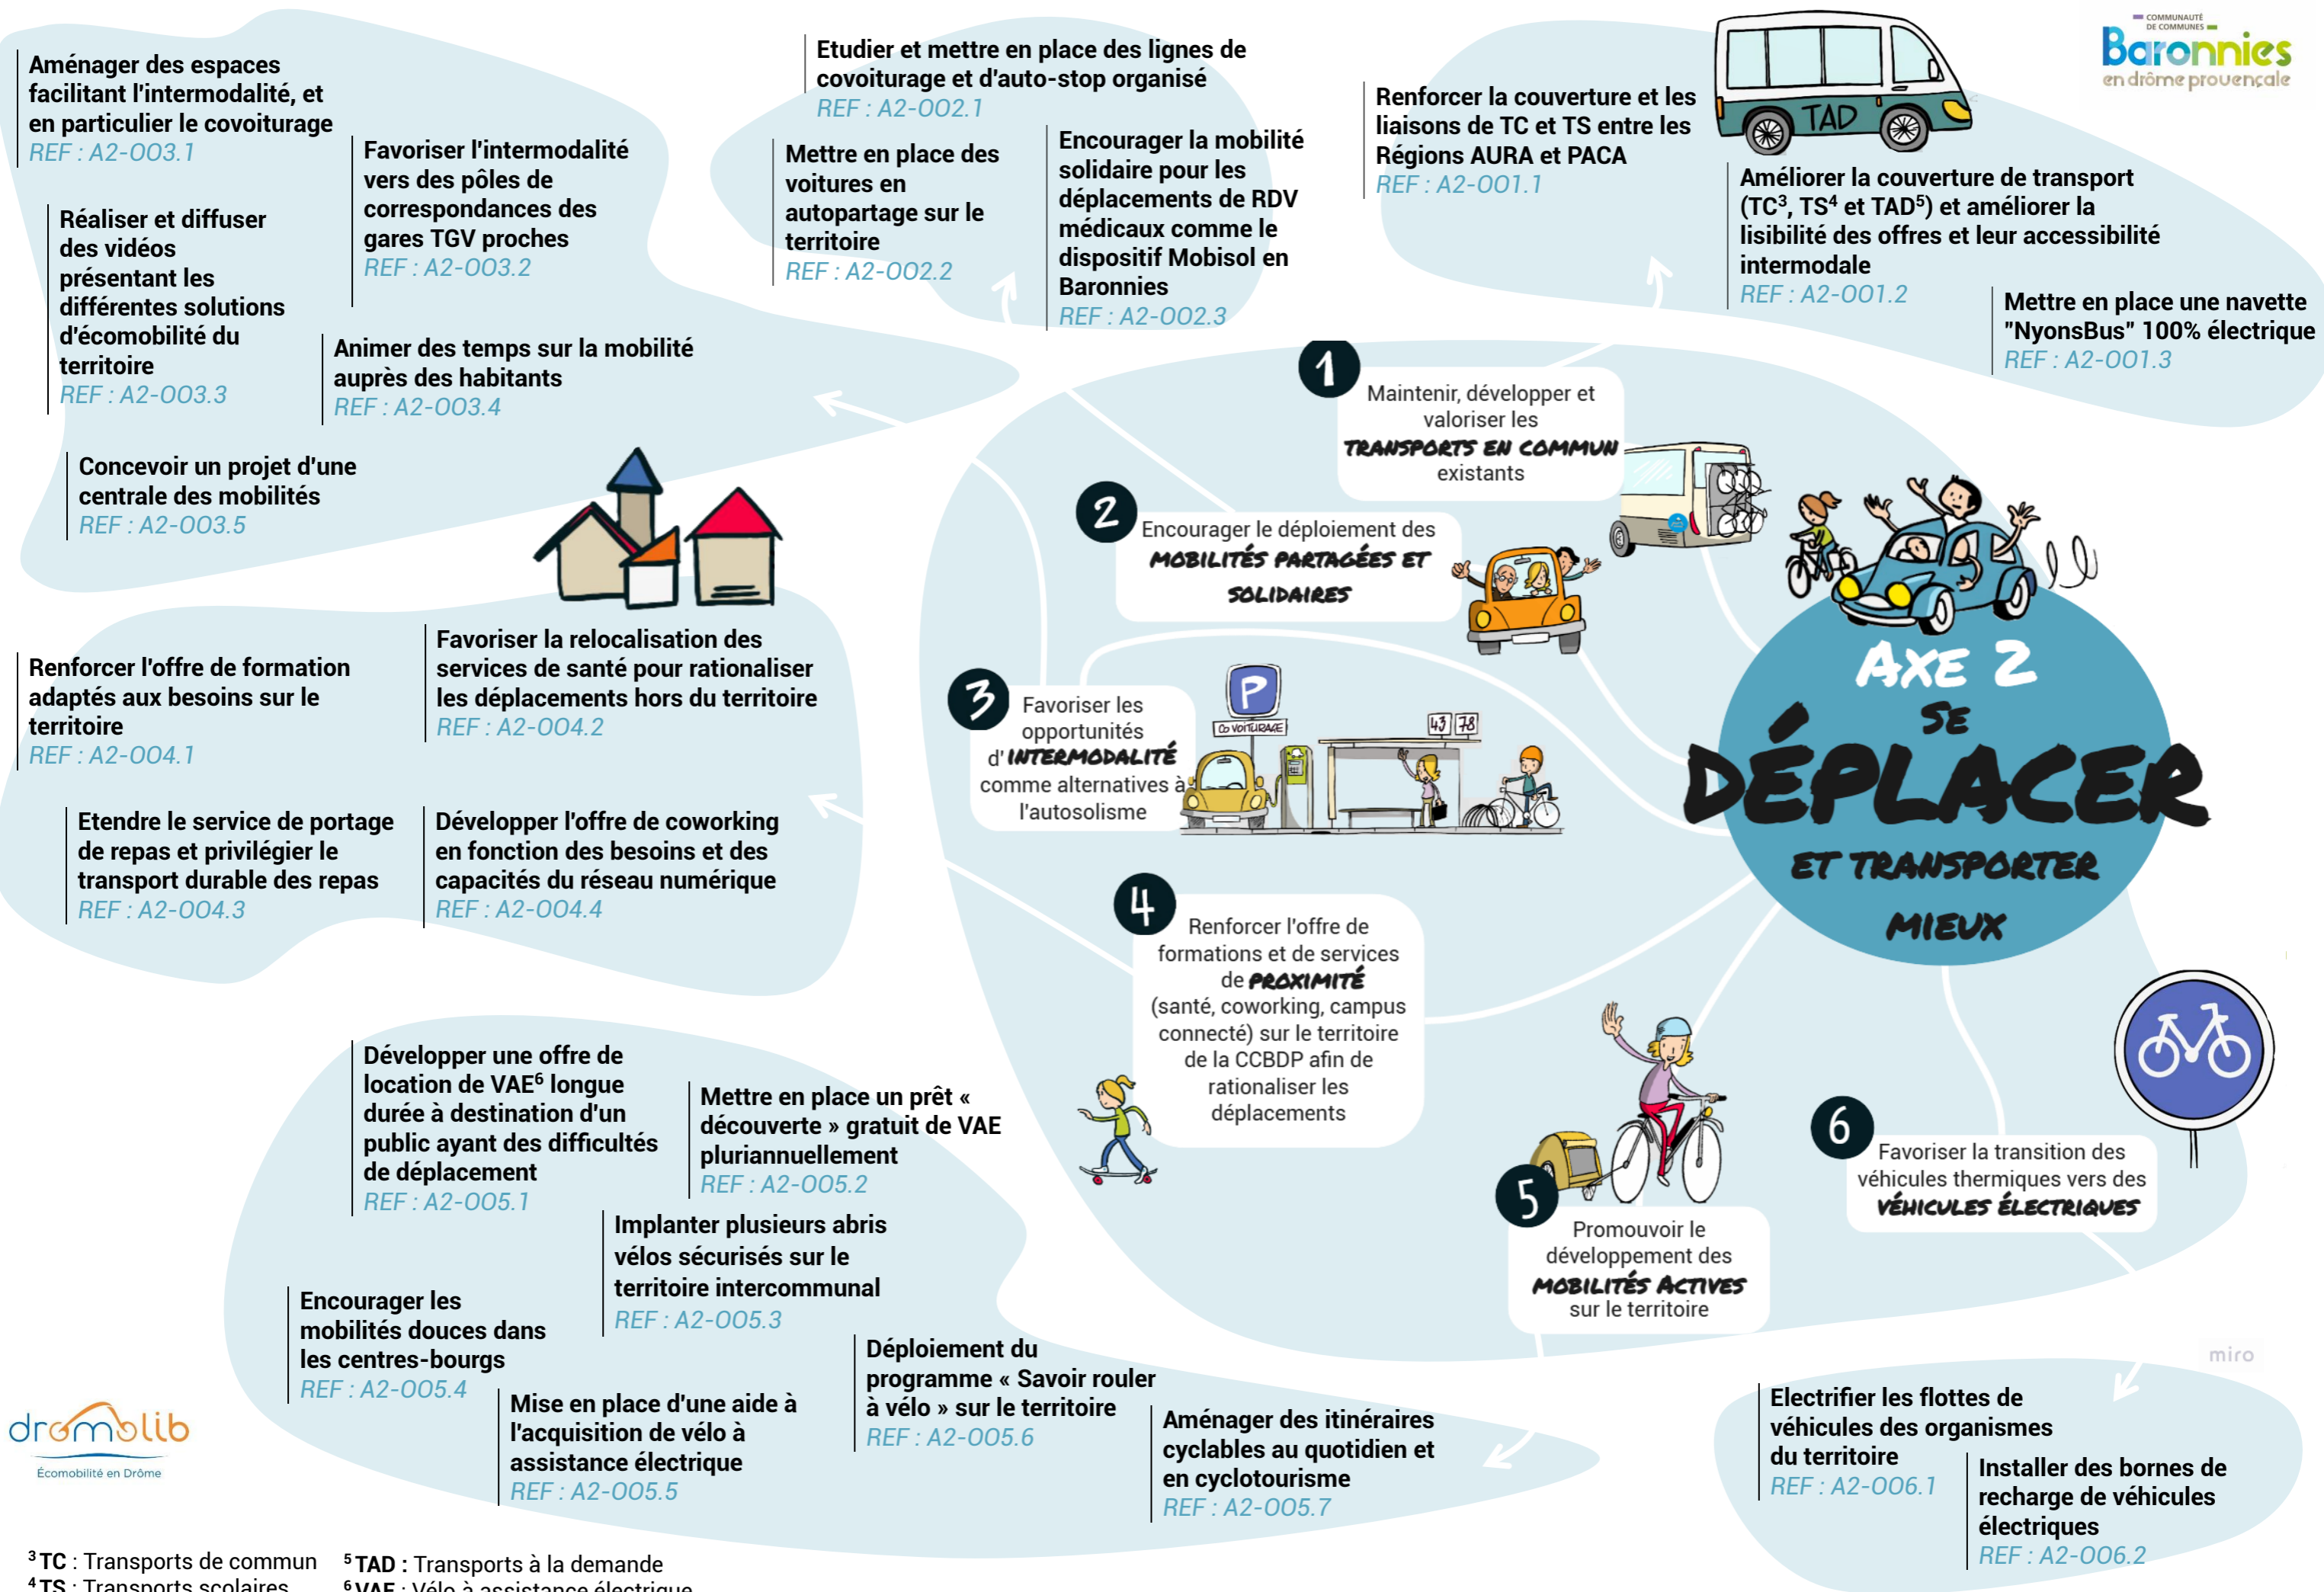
COMMUNAUTÉ DE COMMUNES
Baronnies
en drôme provençale

AXE 2
SE
DÉPLACER
ET TRANSPORTER
MIEUX

1
Maintenir, développer et valoriser les TRANSPORTS EN COMMUN existants

Renforcer la couverture et les liaisons de TC et TS entre les Régions AURA et PACA
REF : A2-001.1

TAD

Améliorer la couverture de transport (TC³, TS⁴ et TAD⁵) et améliorer la lisibilité des offres et leur accessibilité intermodale
REF : A2-001.2

Mettre en place une navette "NyonsBus" 100% électrique
REF : A2-001.3

2
Encourager le déploiement des MOBILITÉS PARTAGÉES ET SOLIDAIRES

Etudier et mettre en place des lignes de covoiturage et d'auto-stop organisé
REF : A2-002.1

Mettre en place des voitures en autopartage sur le territoire
REF : A2-002.2

Encourager la mobilité solidaire pour les déplacements de RDV médicaux comme le dispositif Mobisol en Baronnies
REF : A2-002.3

3
Favoriser les opportunités d'INTERMODALITÉ comme alternatives à l'autosolisme

P
CO VOITURAGE
43 78

Aménager des espaces facilitant l'intermodalité, et en particulier le covoiturage
REF : A2-003.1

Favoriser l'intermodalité vers des pôles de correspondances des gares TGV proches
REF : A2-003.2

Réaliser et diffuser des vidéos présentant les différentes solutions d'écomobilité du territoire
REF : A2-003.3

Animer des temps sur la mobilité auprès des habitants
REF : A2-003.4

Concevoir un projet d'une centrale des mobilités
REF : A2-003.5

4
Renforcer l'offre de formations et de services de PROXIMITÉ (santé, coworking, campus connecté) sur le territoire de la CCBDP afin de rationaliser les déplacements

Renforcer l'offre de formation adaptés aux besoins sur le territoire
REF : A2-004.1

Favoriser la relocalisation des services de santé pour rationaliser les déplacements hors du territoire
REF : A2-004.2

Etendre le service de portage de repas et privilégier le transport durable des repas
REF : A2-004.3

Développer l'offre de coworking en fonction des besoins et des capacités du réseau numérique
REF : A2-004.4

5
Promouvoir le développement des MOBILITÉS ACTIVES sur le territoire

Développer une offre de location de VAE⁶ longue durée à destination d'un public ayant des difficultés de déplacement
REF : A2-005.1

Mettre en place un prêt « découverte » gratuit de VAE pluriannuellement
REF : A2-005.2

Implanter plusieurs abris vélos sécurisés sur le territoire intercommunal
REF : A2-005.3

Encourager les mobilités douces dans les centres-bourgs
REF : A2-005.4

Mise en place d'une aide à l'acquisition de vélo à assistance électrique
REF : A2-005.5

Déploiement du programme « Savoir rouler à vélo » sur le territoire
REF : A2-005.6

Aménager des itinéraires cyclables au quotidien et en cyclotourisme
REF : A2-005.7

6
Favoriser la transition des véhicules thermiques vers des VÉHICULES ÉLECTRIQUES

Electrifier les flottes de véhicules des organismes du territoire
REF : A2-006.1

Installer des bornes de recharge de véhicules électriques
REF : A2-006.2

miro

drômolib
Écomobilité en Drôme

³TC : Transports de commun
⁴TS : Transports scolaires
⁵TAD : Transports à la demande
⁶VAE : Vélo à assistance électrique